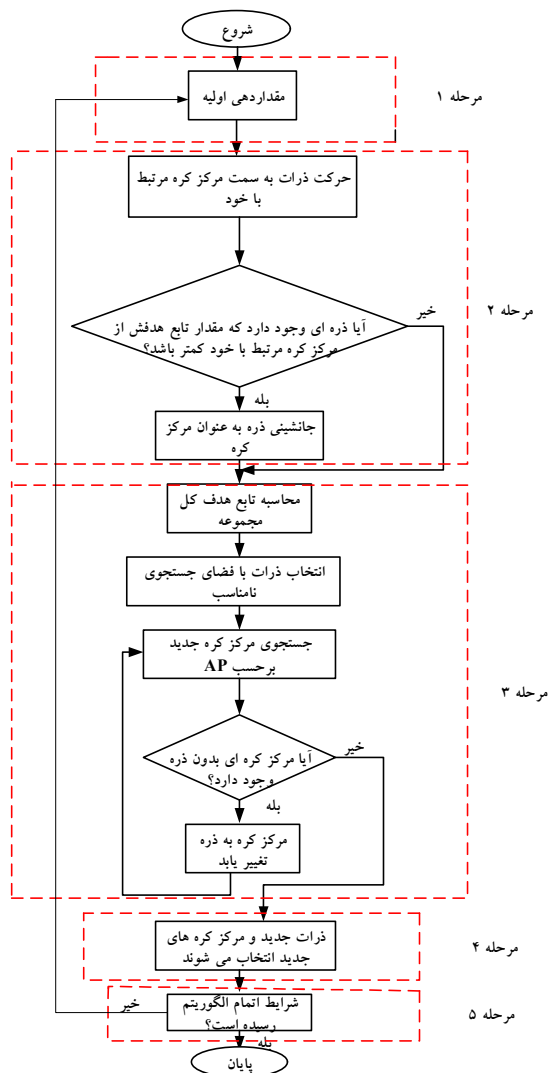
شروع

مرحله ۱

مقداردهی اولیه

مرحله ۲

حرکت ذرات به سمت مرکز کره مرتبط با خود

آیا ذره ای وجود دارد که مقدار تابع هدفش از مرکز کره مرتبط با خود کمتر باشد؟

خیر

بله

جانشینی ذره به عنوان مرکز کره

مرحله ۳

محاسبه تابع هدف کل مجموعه

انتخاب ذرات با فضای جستجوی نامناسب

جستجوی مرکز کره جدید برحسب AP

آیا مرکز کره ای بدون ذره وجود دارد؟

خیر

بله

مرکز کره به ذره تغییر یابد

مرحله ۴

ذرات جدید و مرکز کره های جدید انتخاب می شوند

مرحله ۵

شرایط اتمام الگوریتم رسیده است؟

خیر

بله

پایان